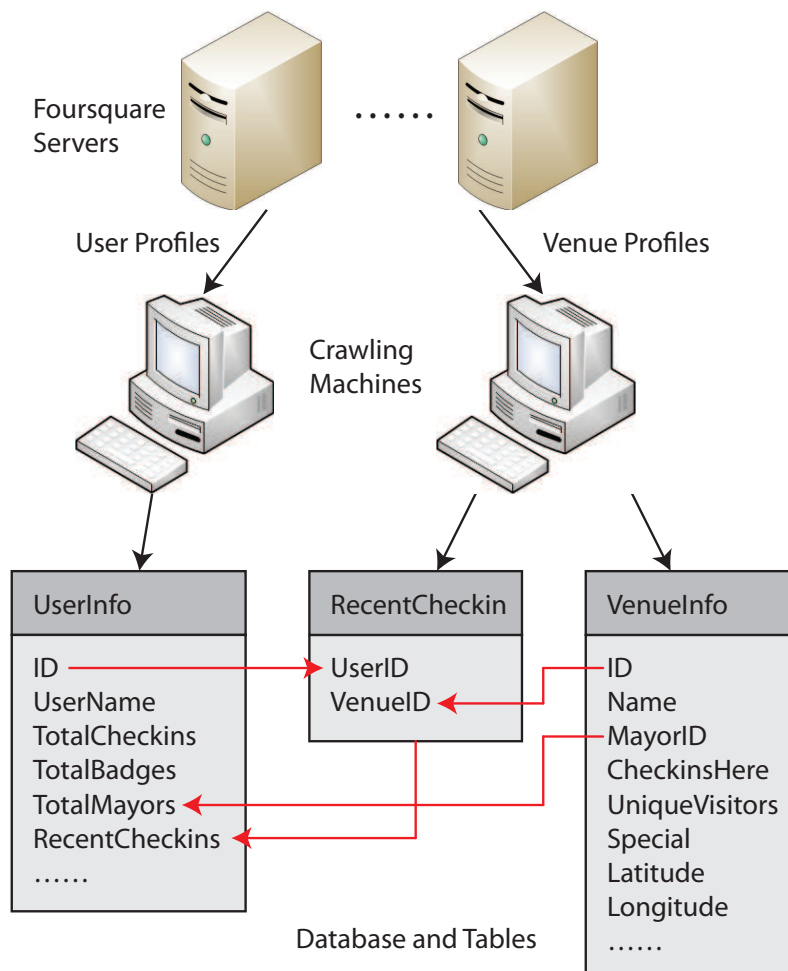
Foursquare Servers

......

User Profiles

Venue Profiles

Crawling Machines

UserInfo

ID
UserName
TotalCheckins
TotalBadges
TotalMayors
RecentCheckins
......

RecentCheckin

UserID
VenueID

VenueInfo

ID
Name
MayorID
CheckinsHere
UniqueVisitors
Special
Latitude
Longitude
......

Database and Tables